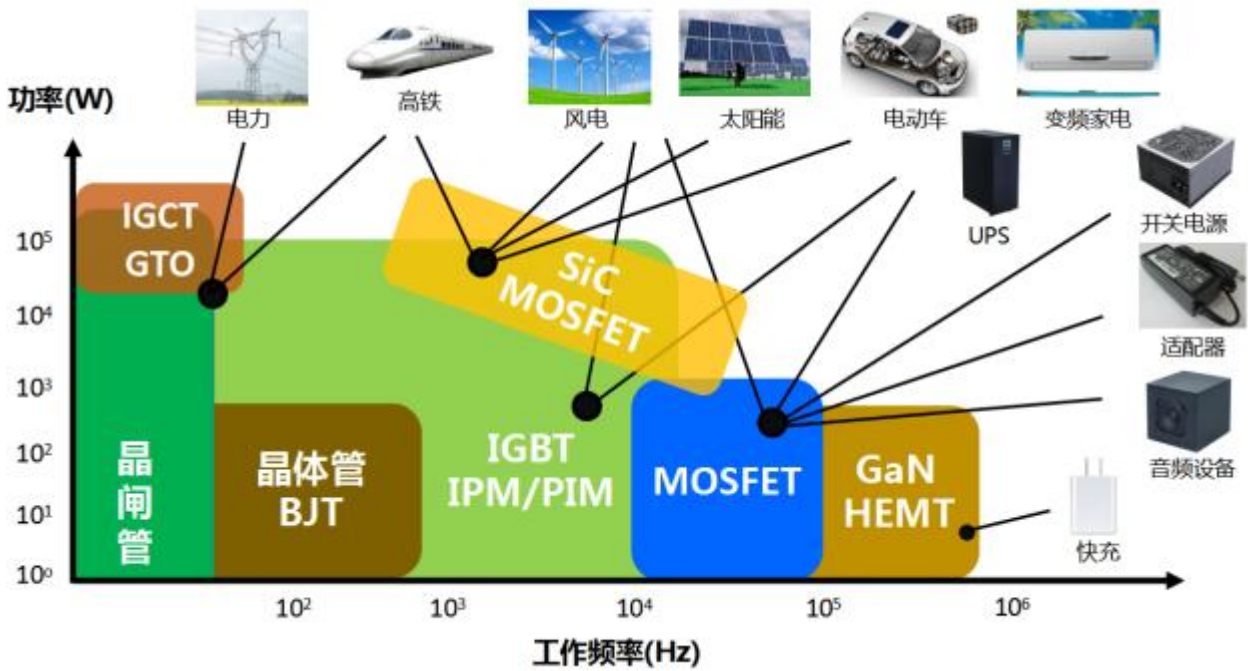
功率(W)

电力
高铁
风电
太阳能
电动车
变频家电
UPS
开关电源
适配器
音频设备
快充

IGCT
GTO

SiC
MOSFET

晶
闸
管

晶体管
BJT

IGBT
IPM/PIM

MOSFET

GaN
HEMT

$10^5$
$10^4$
$10^3$
$10^2$
$10^1$
$10^0$

$10^2$
$10^3$
$10^4$
$10^5$
$10^6$

工作频率(Hz)